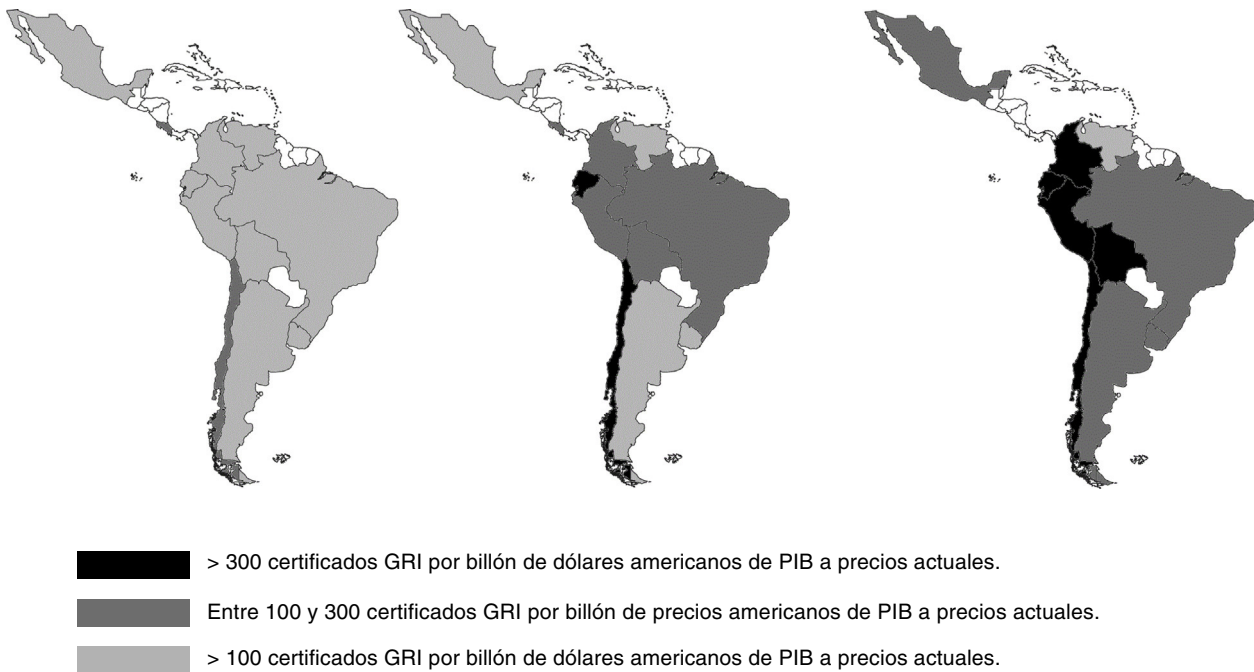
> 300 certificados GRI por billón de dólares americanos de PIB a precios actuales.

Entre 100 y 300 certificados GRI por billón de precios americanos de PIB a precios actuales.

> 100 certificados GRI por billón de dólares americanos de PIB a precios actuales.